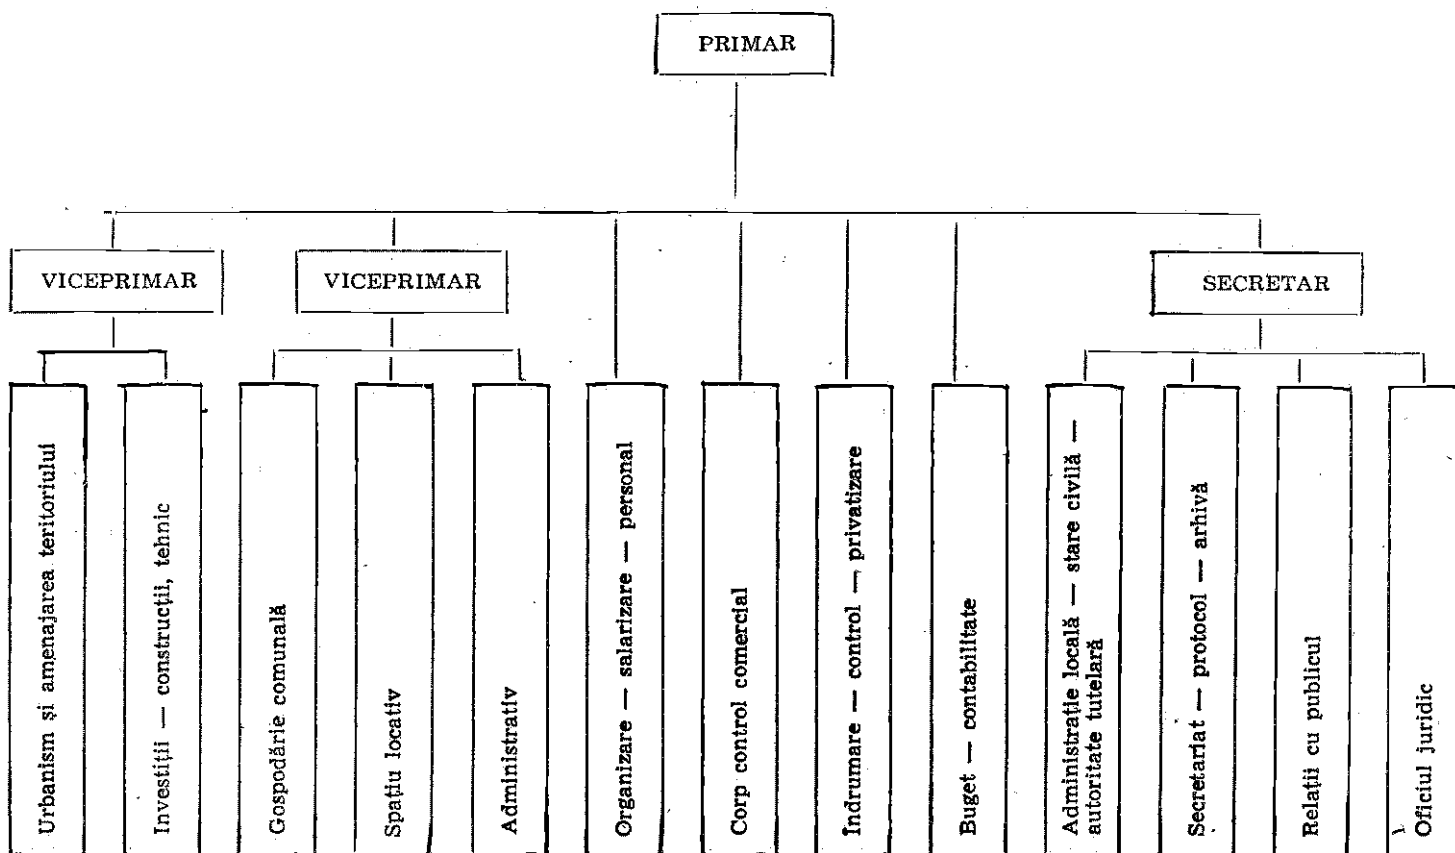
PRIMAR

VICEPRIMAR

VICEPRIMAR

SECRETAR

Urbanism și amenajarea teritoriului

Investiții — construcții, tehnic

Gospodărie comunală

Spațiu locativ

Administrativ

Organizare — salarizare — personal

Corp control comercial

Îndrumare — control — privatizare

Buget — contabilitate

Administrație locală — stare civilă — autoritate tutelară

Secretariat — protocol — arhivă

Relații cu publicul

Oficiul juridic